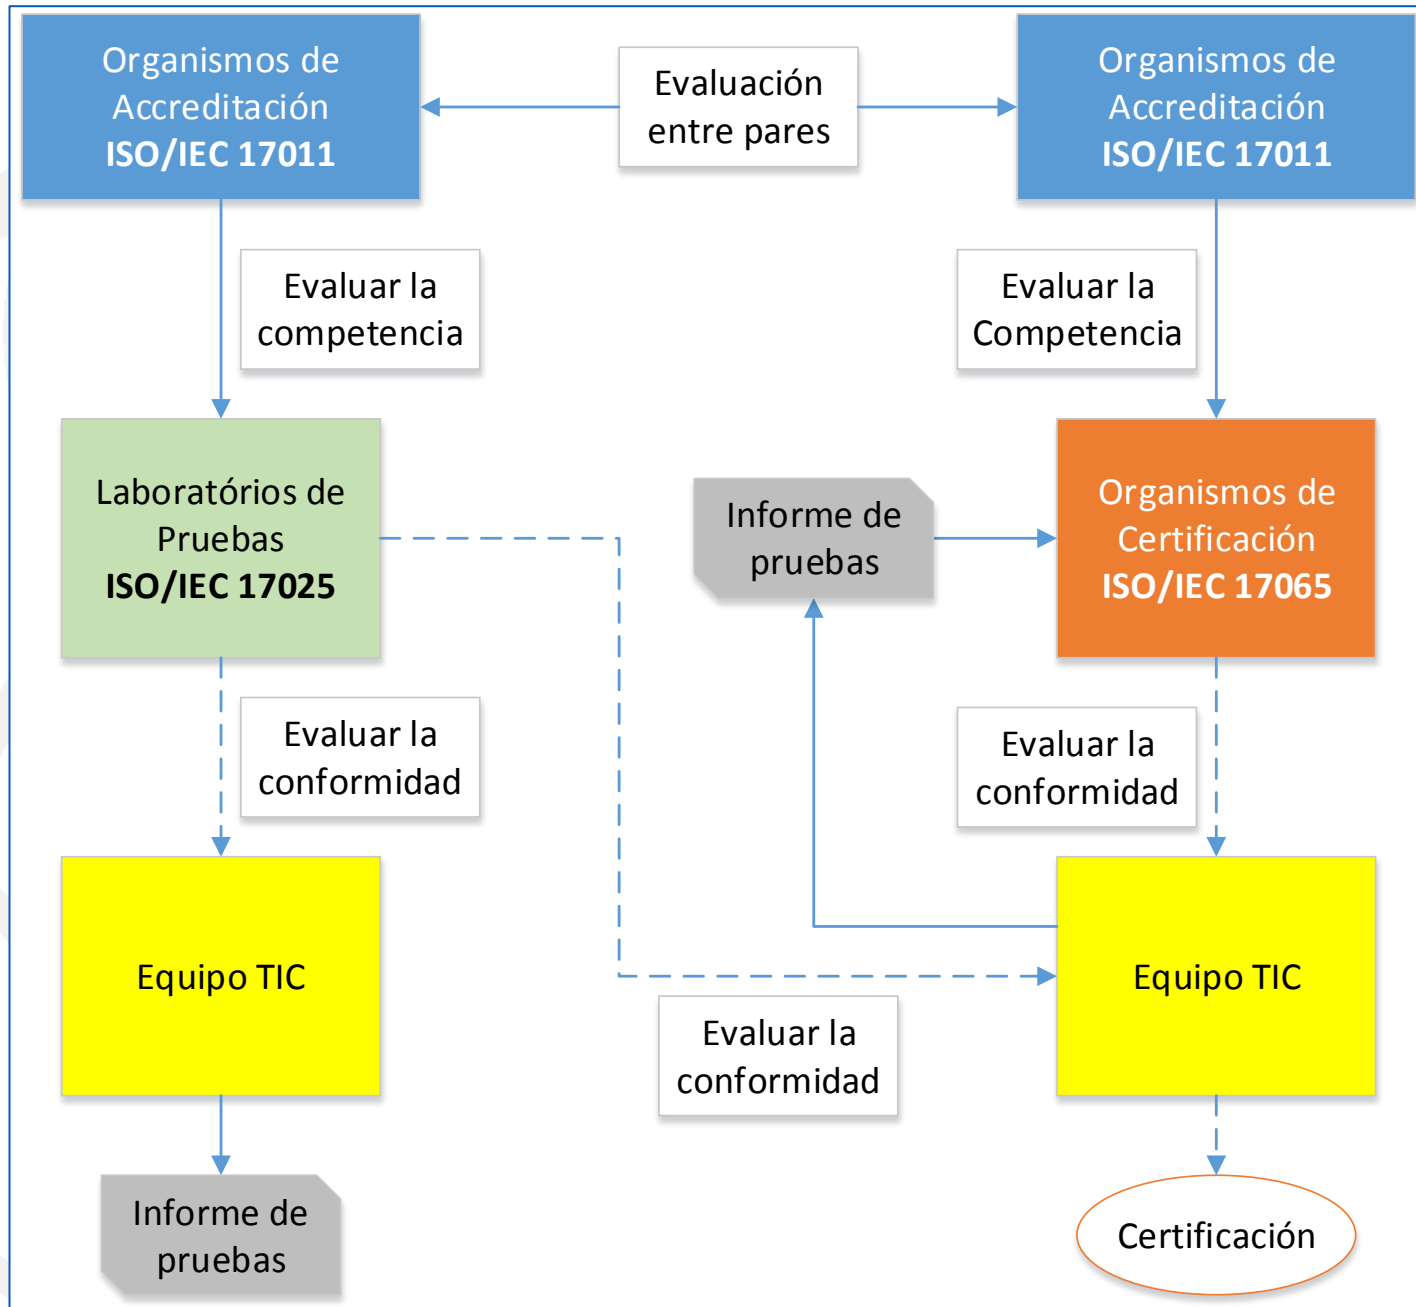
Organismos de Accreditación
ISO/IEC 17011

Evaluación entre pares

Organismos de Accreditación
ISO/IEC 17011

Evaluar la competencia

Evaluar la Competencia

Laboratórios de Pruebas
ISO/IEC 17025

Informe de pruebas

Organismos de Certificación
ISO/IEC 17065

Evaluar la conformidad

Evaluar la conformidad

Equipo TIC

Equipo TIC

Evaluar la conformidad

Informe de pruebas

Certificación